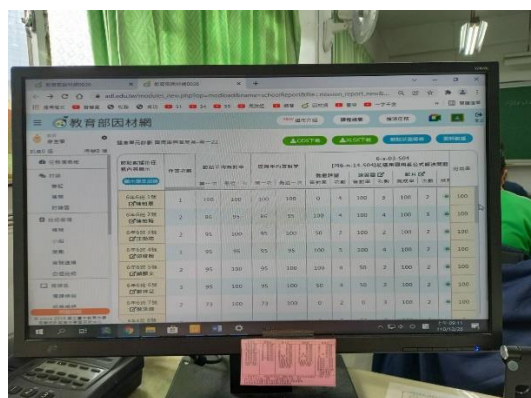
教育部因材網

adl.edu.tw/modules_new.php?op=modload&name=schoolReport&file=mission_report_newA...

| | 作答次數 | | | | | | | | | | | | | | |
|---|---|---|---|---|---|---|---|---|---|---|---|---|---|---|---|
| | 1 | 100 | 100 | 100 | 100 | 0 | 4 | 100 | 3 | 100 | 2 | | 100 |
| | 2 | 82 | 95 | 86 | 35 | 100 | 4 | 100 | 3 | 100 | 2 | | 100 |
| | 1 | 95 | 100 | 95 | 100 | 50 | 2 | 100 | 2 | 100 | 2 | | 100 |
| | 1 | 95 | 95 | 95 | 95 | 100 | 5 | 100 | 4 | 100 | 2 | | 100 |
| | 2 | 95 | 100 | 95 | 100 | 100 | 4 | 50 | 3 | 100 | 2 | | 100 |
| | 1 | 95 | 100 | 95 | 100 | 50 | 4 | 50 | 3 | 100 | 2 | | 100 |
| | 2 | 73 | 100 | 73 | 100 | 0 | 2 | 0 | 3 | 100 | 2 | | 100 |